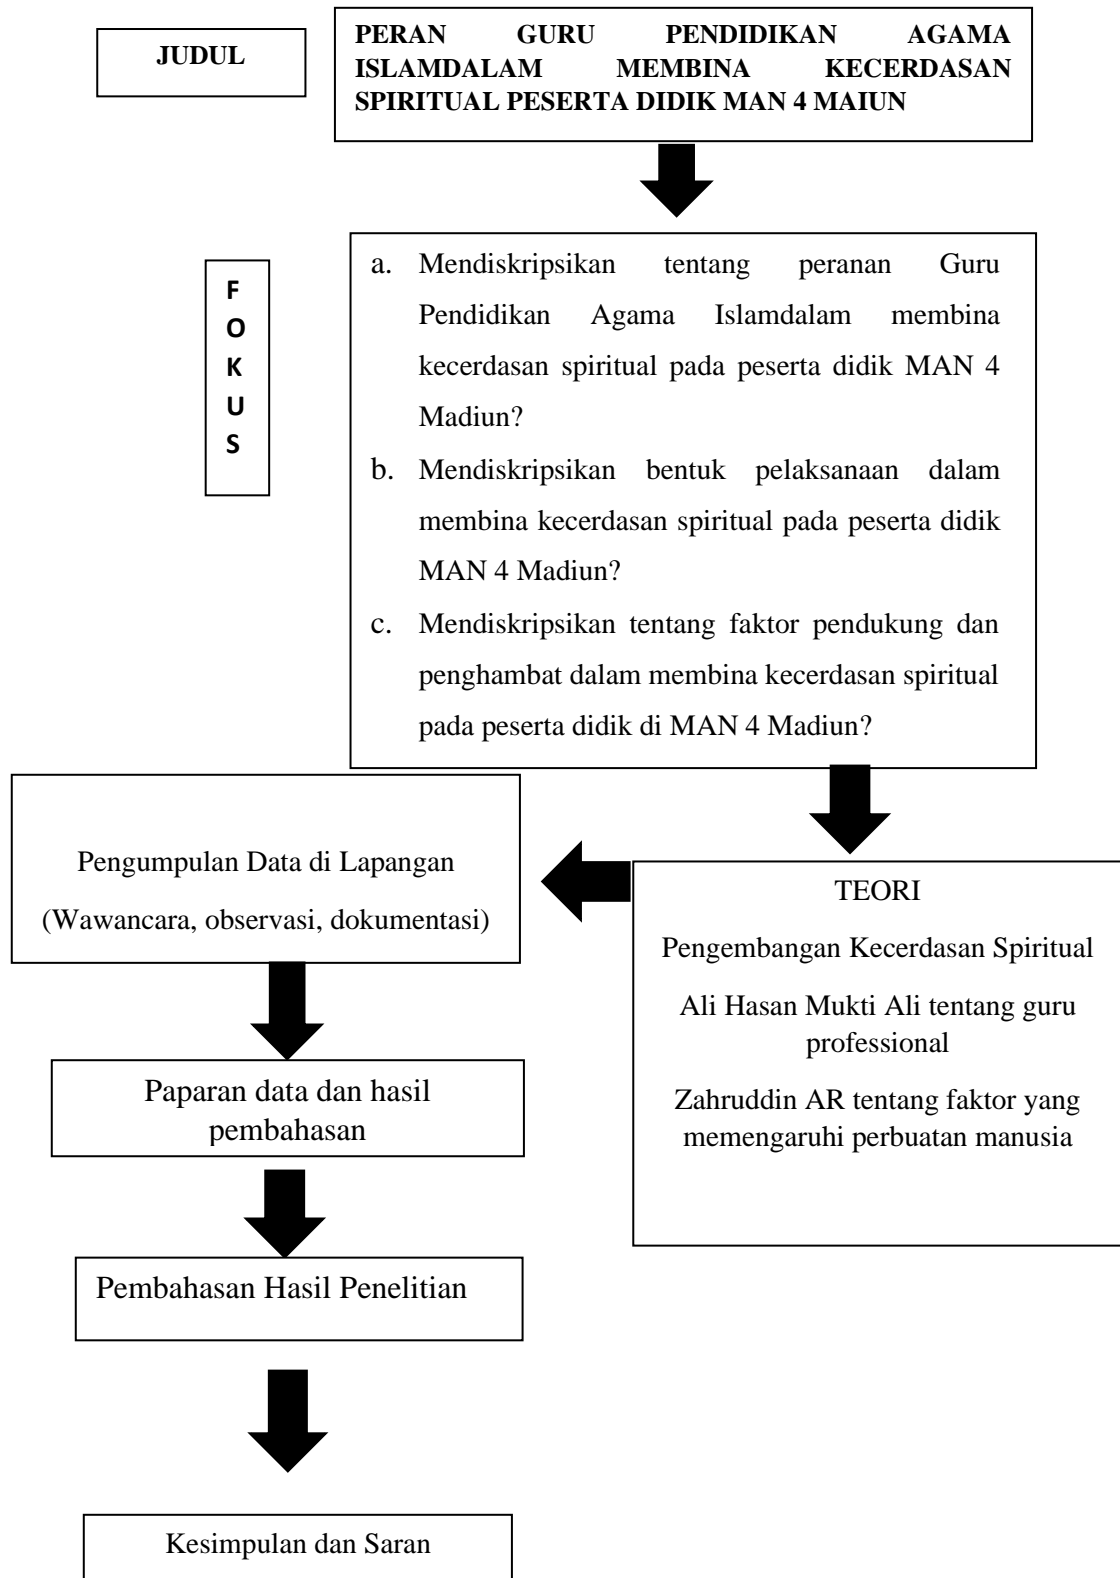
JUDUL

PERAN GURU PENDIDIKAN AGAMA ISLAMDALAM MEMBINA KECERDASAN SPIRITUAL PESERTA DIDIK MAN 4 MAIUN

F
O
K
U
S

a. Mendiskripsikan tentang peranan Guru Pendidikan Agama Islamdalam membina kecerdasan spiritual pada peserta didik MAN 4 Madiun?
b. Mendiskripsikan bentuk pelaksanaan dalam membina kecerdasan spiritual pada peserta didik MAN 4 Madiun?
c. Mendiskripsikan tentang faktor pendukung dan penghambat dalam membina kecerdasan spiritual pada peserta didik di MAN 4 Madiun?

Pengumpulan Data di Lapangan
(Wawancara, observasi, dokumentasi)

TEORI
Pengembangan Kecerdasan Spiritual
Ali Hasan Mukti Ali tentang guru professional
Zahruddin AR tentang faktor yang memengaruhi perbuatan manusia

Paparan data dan hasil pembahasan

Pembahasan Hasil Penelitian

Kesimpulan dan Saran